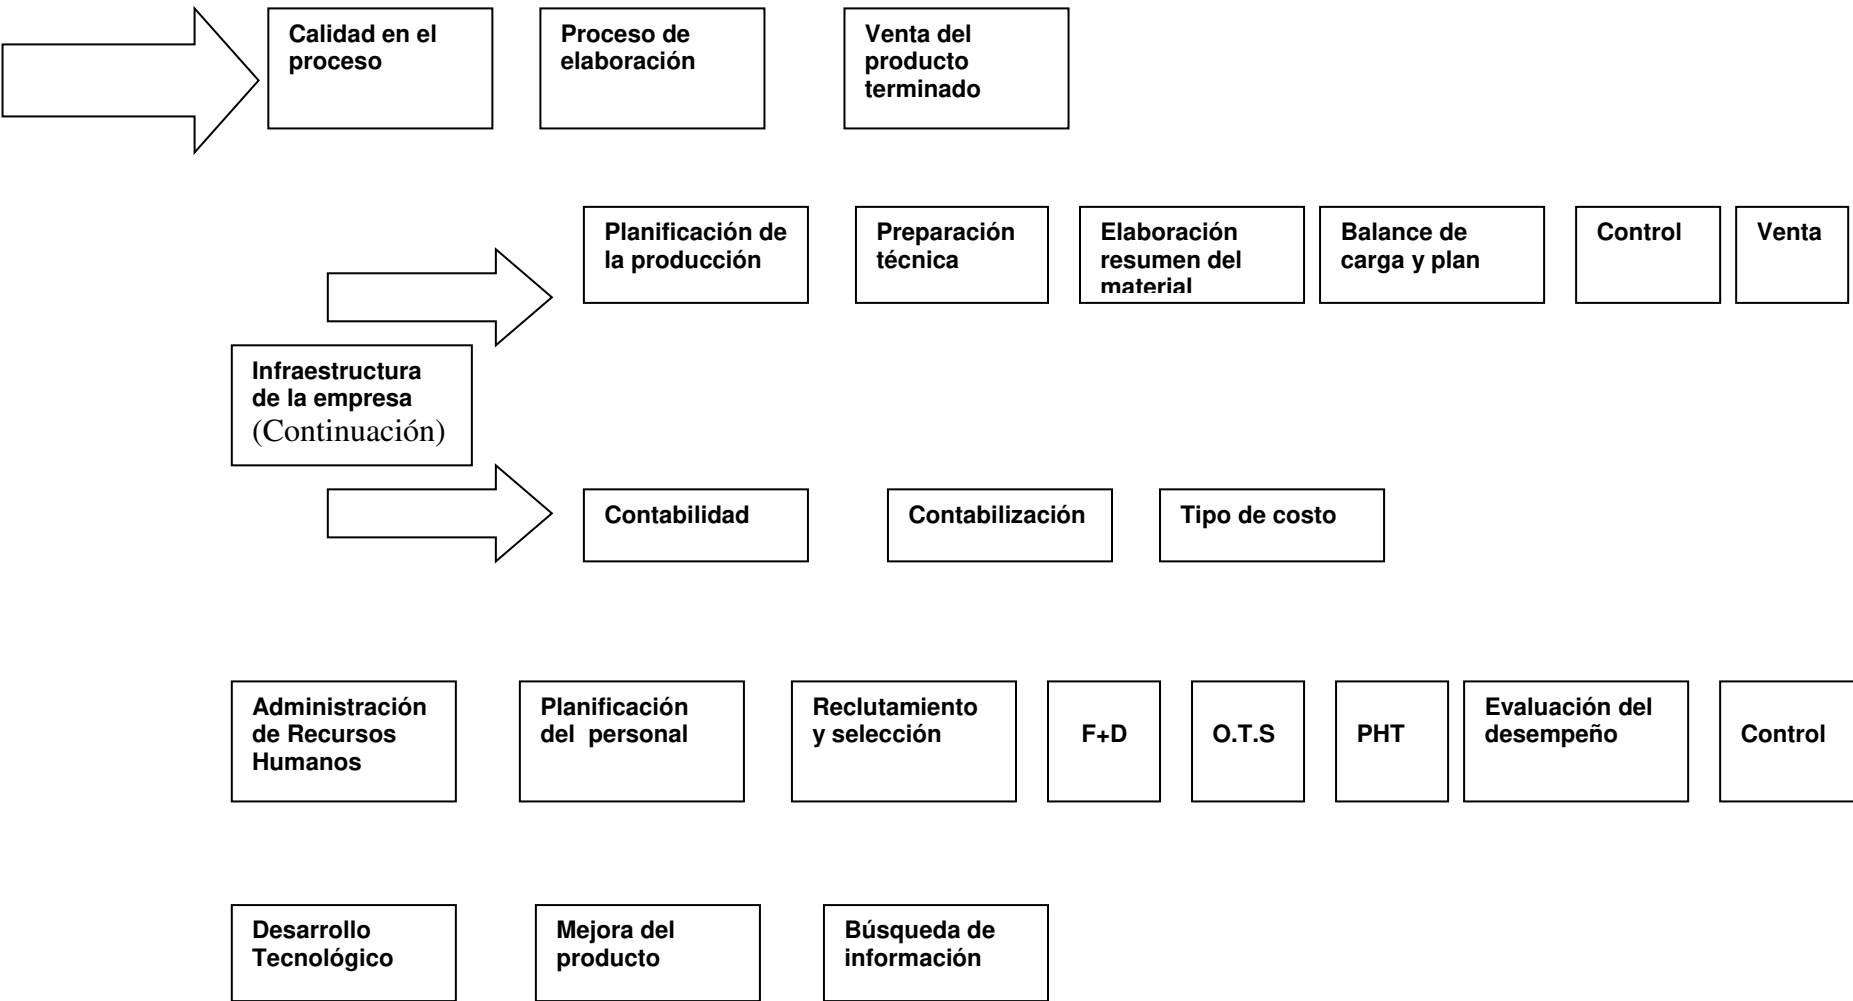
Calidad en el proceso

Proceso de elaboración

Venta del producto terminado

Planificación de la producción

Preparación técnica

Elaboración resumen del material

Balance de carga y plan

Control

Venta

Infraestructura de la empresa (Continuación)

Contabilidad

Contabilización

Tipo de costo

Administración de Recursos Humanos

Planificación del personal

Reclutamiento y selección

F+D

O.T.S

PHT

Evaluación del desempeño

Control

Desarrollo Tecnológico

Mejora del producto

Búsqueda de información